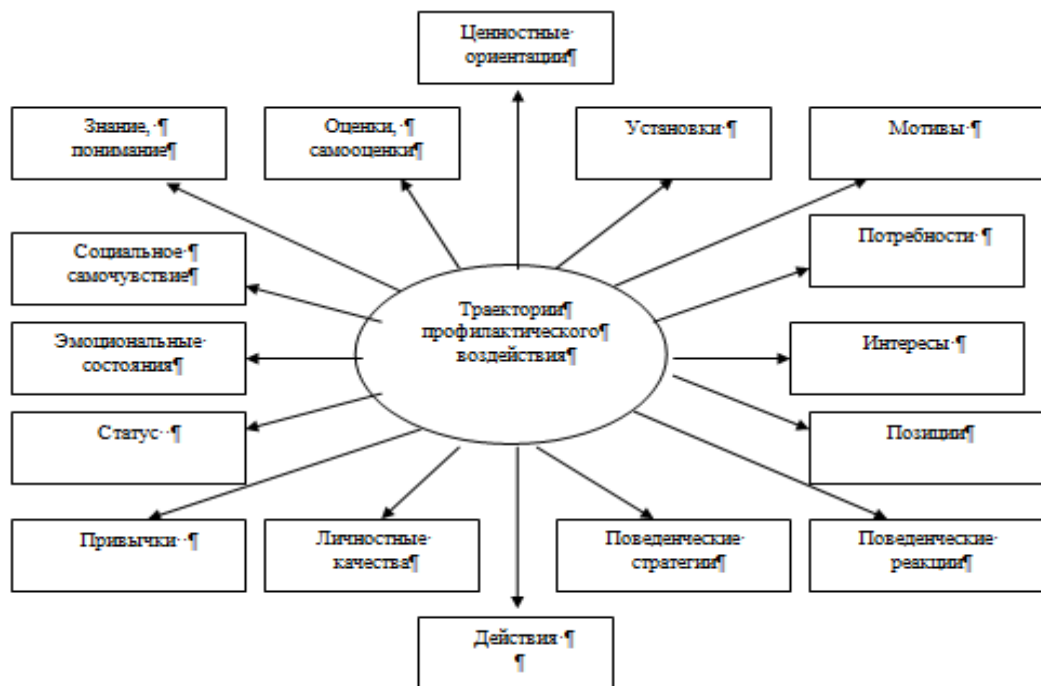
Ценностные· ориентации¶

Знание, ·¶ понимание¶

Оценки, ·¶ самооценки¶

Установки·¶

Мотивы·¶

Социальное·¶ самочувствие¶

Потребности·¶

Траектории¶ профилактического¶ воздействия¶

Эмоциональные· состояния¶

Интересы·¶

Статус··¶

Позиции¶

Привычки··¶

Личностные· качества¶

Поведенческие· стратегии¶

Поведенческие· реакции¶

Действия·¶ ¶